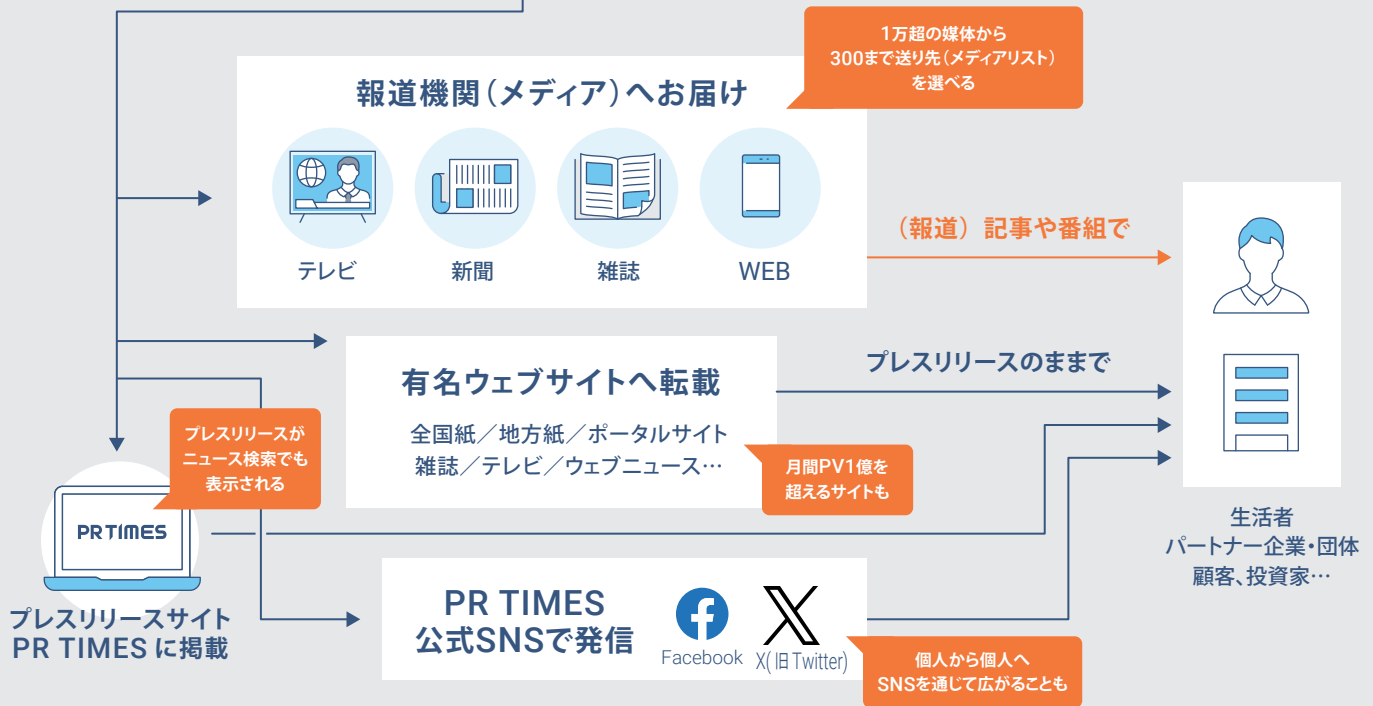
1万超の媒体から
300まで送り先（メディアリスト）
を選べる

報道機関（メディア）へお届け

テレビ
新聞
雑誌
WEB

（報道）記事や番組で

有名ウェブサイトへ転載

全国紙／地方紙／ポータルサイト
雑誌／テレビ／ウェブニュース…

月間PV1億を
超えるサイトも

プレスリリースのままで

プレスリリースが
ニュース検索でも
表示される

PR TIMES

プレスリリースサイト
PR TIMES に掲載

PR TIMES
公式SNSで発信

Facebook
X(旧Twitter)

個人から個人へ
SNSを通じて広がることも

生活者
パートナー企業・団体
顧客、投資家…